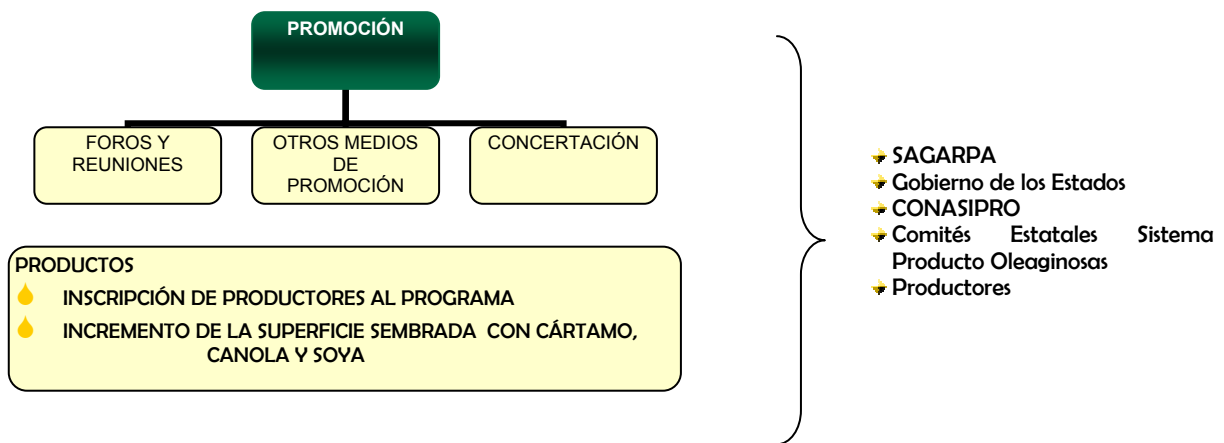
PROMOCIÓN

FOROS Y REUNIONES

OTROS MEDIOS DE PROMOCIÓN

CONCERTACIÓN

PRODUCTOS
INSCRIPCIÓN DE PRODUCTORES AL PROGRAMA
INCREMENTO DE LA SUPERFICIE SEMBRADA CON CÁRTAMO, CANOLA Y SOYA

SAGARPA
Gobierno de los Estados
CONASIPRO
Comités Estatales Sistema Producto Oleaginosas
Productores